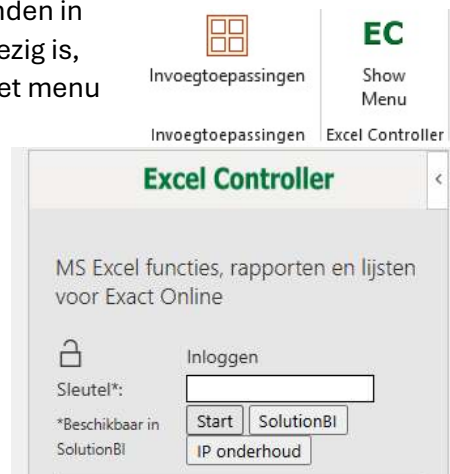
nden in
ezig is,
et menu

Invoegtoepassingen

EC
Show Menu

Invoegtoepassingen
Excel Controller

Excel Controller

<

MS Excel functies, rapporten en lijsten voor Exact Online

Inloggen

Sleutel*:

*Beschikbaar in SolutionBI

Start
SolutionBI
IP onderhoud